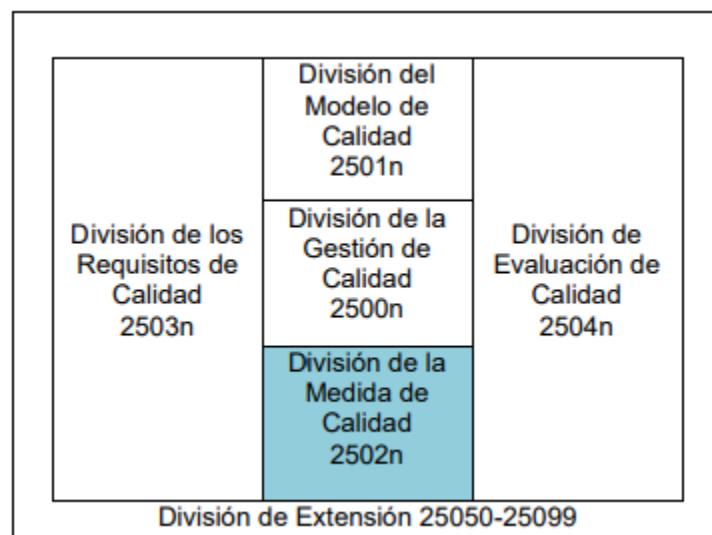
División de los Requisitos de Calidad 2503n

División del Modelo de Calidad 2501n

División de la Gestión de Calidad 2500n

División de la Medida de Calidad 2502n

División de Evaluación de Calidad 2504n

División de Extensión 25050-25099